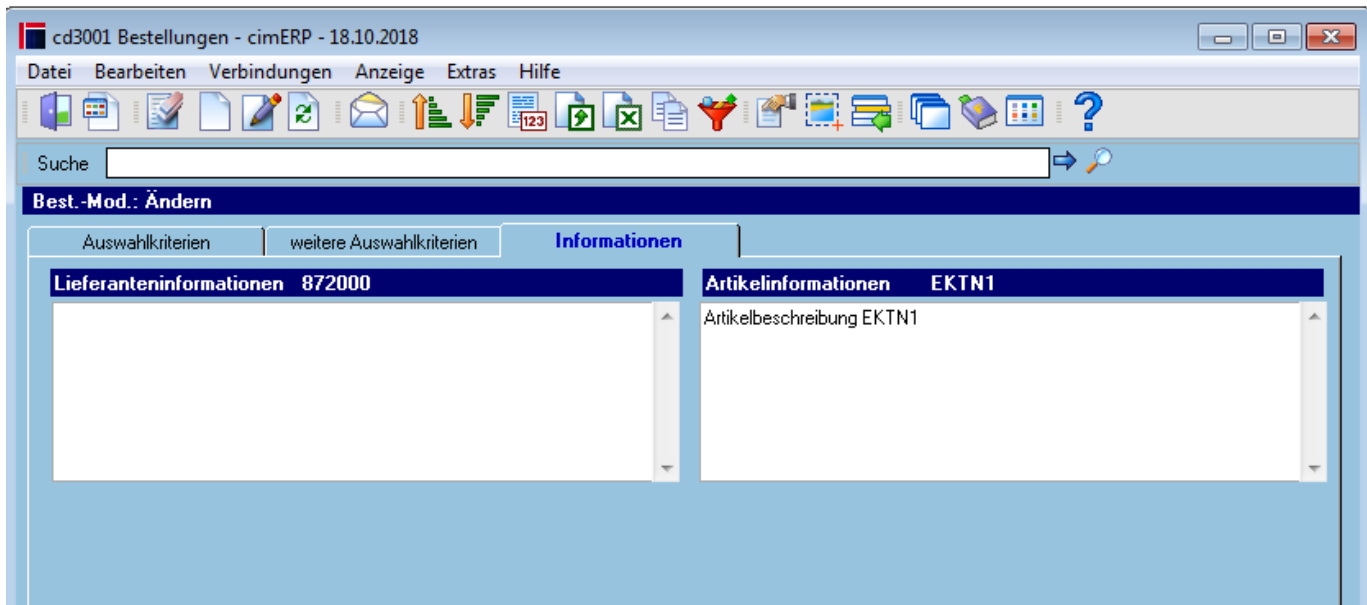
cd3001 Bestellungen - cimERP - 18.10.2018

Datei Bearbeiten Verbindungen Anzeige Extras Hilfe

123

Suche

Best.-Mod.: Ändern

Auswahlkriterien | weitere Auswahlkriterien | Informationen

Lieferanteninformationen 872000

Artikelinformationen EKTN1

Artikelbeschreibung EKTN1